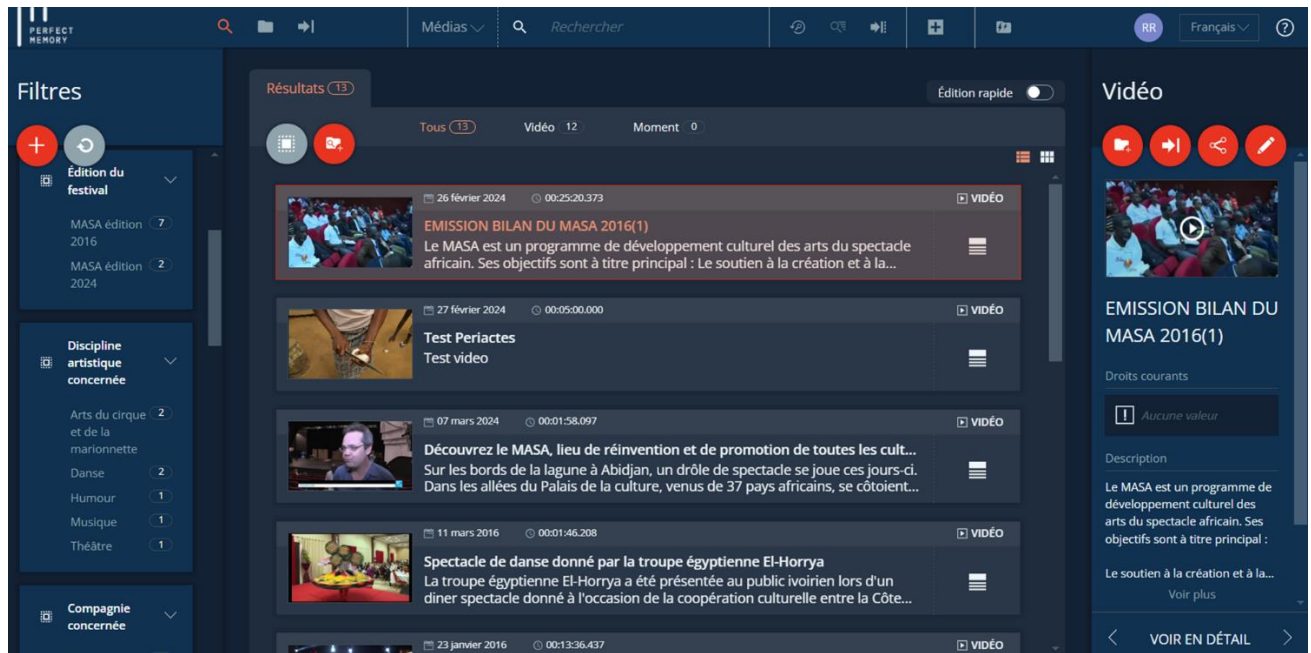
PERFECT MEMORY

Médias

Rechercher

RR

Français

?

Filtres

Édition du festival

MASA édition 2016 7

MASA édition 2024 2

Discipline artistique concernée

Arts du cirque et de la marionnette 2

Danse 2

Humour 1

Musique 1

Théâtre 1

Compagnie concernée

Résultats 13

Édition rapide

Tous 13

Vidéo 12

Moment 0

26 février 2024 00:25:20.373 VIDÉO

EMISSION BILAN DU MASA 2016(1)

Le MASA est un programme de développement culturel des arts du spectacle africain. Ses objectifs sont à titre principal : Le soutien à la création et à la...

27 février 2024 00:05:00.000 VIDÉO

Test Periactes

Test video

07 mars 2024 00:01:58.097 VIDÉO

Découvrez le MASA, lieu de réinvention et de promotion de toutes les cult...

Sur les bords de la lagune à Abidjan, un drôle de spectacle se joue ces jours-ci. Dans les allées du Palais de la culture, venus de 37 pays africains, se côtoient...

11 mars 2016 00:01:46.208 VIDÉO

Spectacle de danse donné par la troupe égyptienne El-Horrya

La troupe égyptienne El-Horrya a été présentée au public ivoirien lors d'un diner spectacle donné à l'occasion de la coopération culturelle entre la Côte...

23 janvier 2016 00:13:36.437 VIDÉO

Vidéo

EMISSION BILAN DU MASA 2016(1)

Droits courants

Aucune valeur

Description

Le MASA est un programme de développement culturel des arts du spectacle africain. Ses objectifs sont à titre principal :

Le soutien à la création et à la...

Voir plus

VOIR EN DÉTAIL